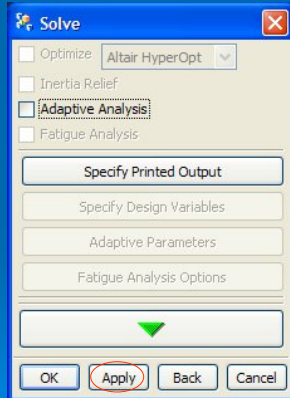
Solve

Optimize Altair HyperOpt

Inertia Relief

Adaptive Analysis

Fatigue Analysis

Specify Printed Output

Specify Design Variables

Adaptive Parameters

Fatigue Analysis Options

OK Apply Back Cancel